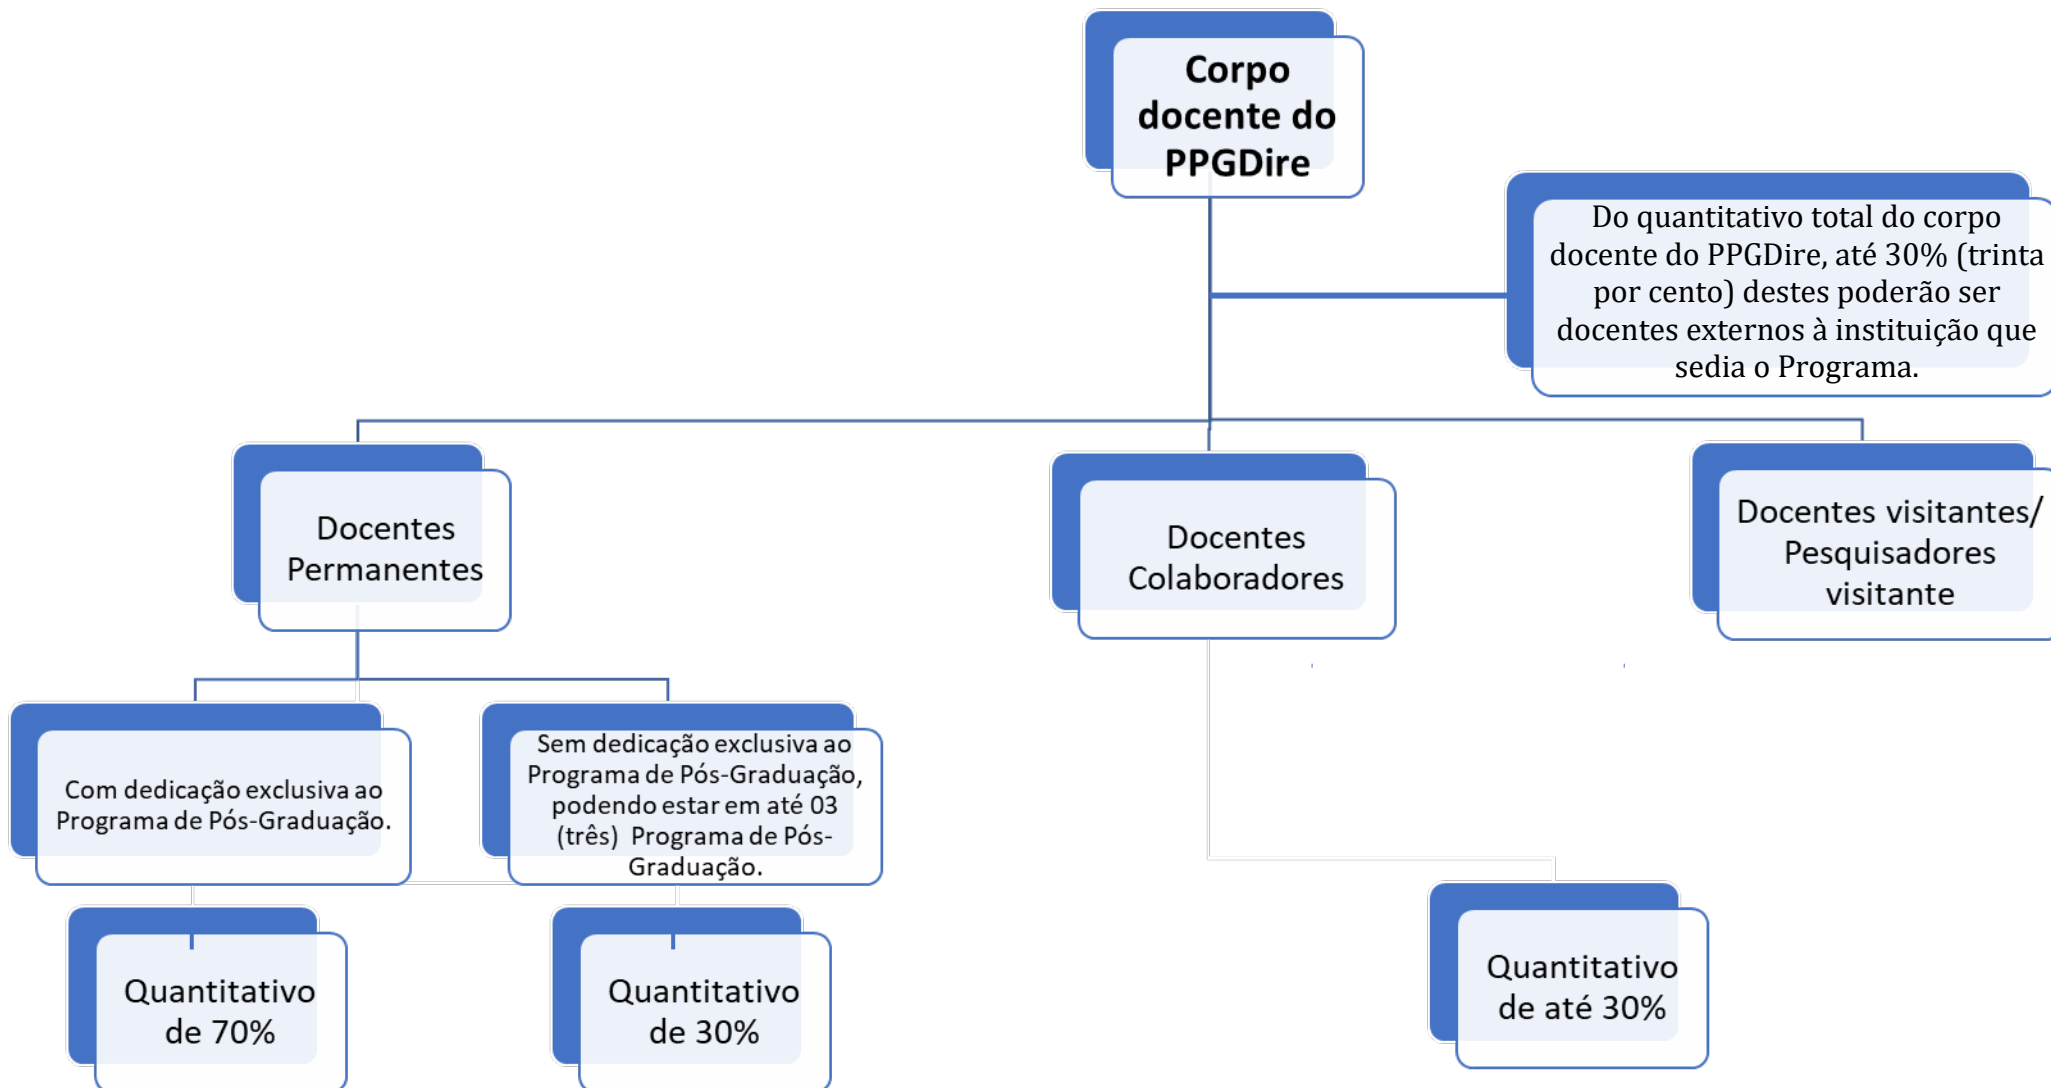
Corpo docente do PPGDire

Do quantitativo total do corpo docente do PPGDire, até 30% (trinta por cento) destes poderão ser docentes externos à instituição que sedia o Programa.

Docentes Permanentes

Docentes Colaboradores

Docentes visitantes/ Pesquisadores visitante

Com dedicação exclusiva ao Programa de Pós-Graduação.

Sem dedicação exclusiva ao Programa de Pós-Graduação, podendo estar em até 03 (três) Programa de Pós-Graduação.

Quantitativo de 70%

Quantitativo de 30%

Quantitativo de até 30%